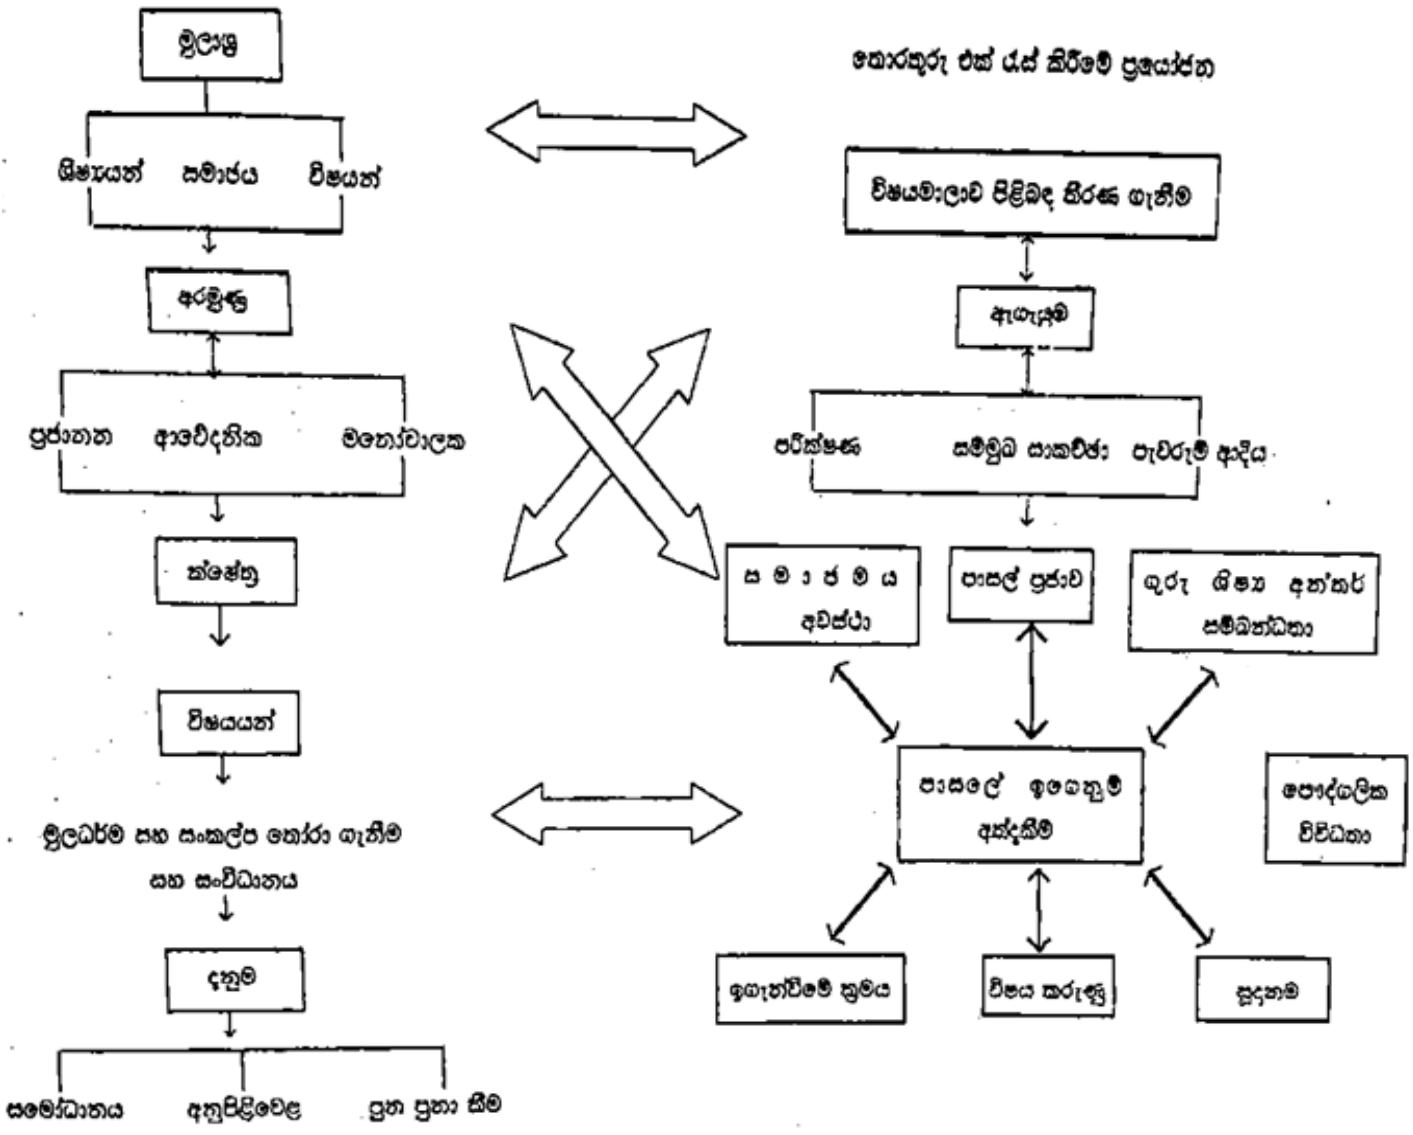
මූලාශ්‍ර

ශිෂ්‍යයන් සමාජය විෂයන්

අරමුණු

ප්‍රජාතන ආගවිදනික මනෝවාලක

ක්ෂේත්‍ර

විෂයයන්

මූලධර්ම සහ සංකල්ප තෝරා ගැනීම සහ සංවිධානය

දනුම

සමෝධානය අනුපිළිවෙළ ප්‍රහ ප්‍රහා සීම

තොරතුරු එක් රැස් කිරීමේ ප්‍රයෝජන

විෂයමාලාව පිළිබඳ තීරණ ගැනීම

ඇගැයුම

පරීක්ෂණ සම්මුඛ සාකච්ඡා පැවරුම් ආදිය

සමාජමය අවස්ථා

පාසල් ප්‍රජාව

ගුරු ශිෂ්‍ය අන්තර් සම්බන්ධතා

පාසලේ ඉගෙනුම් අත්දැකීම

පෞද්ගලික විවිධතා

ඉගැන්වීමේ ක්‍රමය

විෂය කරුණු

සූදනම